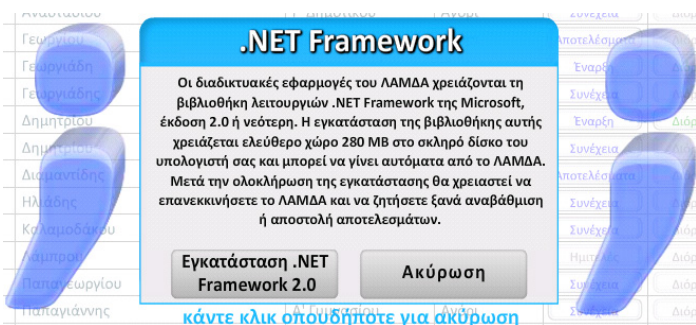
.NET Framework

Οι διαδικτυακές εφαρμογές του ΛΑΜΔΑ χρειάζονται τη βιβλιοθήκη λειτουργιών .NET Framework της Microsoft, έκδοση 2.0 ή νεότερη. Η εγκατάσταση της βιβλιοθήκης αυτής χρειάζεται ελεύθερο χώρο 280 MB στο σκληρό δίσκο του υπολογιστή σας και μπορεί να γίνει αυτόματα από το ΛΑΜΔΑ. Μετά την ολοκλήρωση της εγκατάστασης θα χρειαστεί να επανεκκινήσετε το ΛΑΜΔΑ και να ζητήσετε ξανά αναβάθμιση ή αποστολή αποτελεσμάτων.

Εγκατάσταση .NET Framework 2.0

Ακύρωση

κάντε κλικ οπουδήποτε για ακύρωση

Αναστασίου
Γεωργίου
Γεωργιάδη
Γεωργιάδης
Δημητρίου
Δημητρίου
Διαμαντίδης
Διαμαντίδης
Καλαμοδάκου
Λαμπρού
Παπαγεωργίου
Παπαγιάννης
Συνέχεια
Αποτελέσματα
Έναρξη
Συνέχεια
Έναρξη
Συνέχεια
Συνέχεια
Αποτελέσματα
Συνέχεια